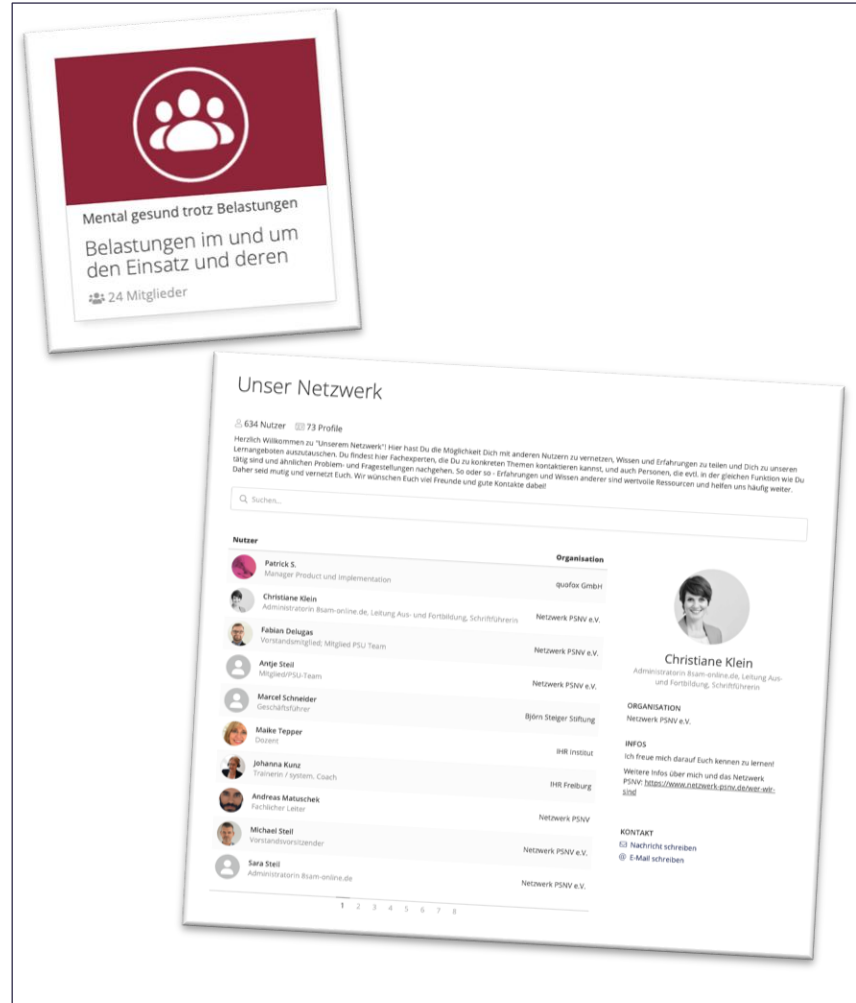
Mental gesund trotz Belastungen

Belastungen im und um den Einsatz und deren

24 Mitglieder

Unser Netzwerk

634 Nutzer 73 Profile

Herzlich Willkommen zu "Unserem Netzwerk"! Hier hast Du die Möglichkeit Dich mit anderen Nutzern zu vernetzen, Wissen und Erfahrungen zu teilen und Dich zu unseren Lernangeboten auszutauschen. Du findest hier Fachexperten, die Du zu konkreten Themen kontaktieren kannst, und auch Personen, die evtl. in der gleichen Funktion wie Du tätig sind und ähnlichen Problem- und Fragestellungen nachgehen. So oder so - Erfahrungen und Wissen anderer sind wertvolle Ressourcen und helfen uns häufig weiter. Daher seid mutig und vernetzt Euch. Wir wünschen Euch viel Freunde und gute Kontakte dabei!

Suchen...

| Nutzer | Organisation |
|---|---|
| Patrick S. Manager Product and Implementation | quofox GmbH |
| Christiane Klein Administratorin 8sam-online.de, Leitung Aus- und Fortbildung, Schriftführerin | Netzwerk PSNV e.V. |
| Fabian Delugas Vorstandsmitglied; Mitglied PSU Team | Netzwerk PSNV e.V. |
| Antje Steil Mitglied/PSU-Team | Netzwerk PSNV e.V. |
| Marcel Schneider Geschäftsführer | Björn Steiger Stiftung |
| Maike Tepper Dozent | IHR Institut |
| Johanna Kunz Trainerin / system. Coach | IHR Freiburg |
| Andreas Matuschek Fachlicher Leiter | Netzwerk PSNV |
| Michael Steil Vorstandsvorsitzender | Netzwerk PSNV e.V. |
| Sara Steil Administratorin 8sam-online.de | Netzwerk PSNV e.V. |

1 2 3 4 5 6 7 8

Christiane Klein
Administratorin 8sam-online.de, Leitung Aus- und Fortbildung, Schriftführerin

ORGANISATION
Netzwerk PSNV e.V.

INFOS
Ich freue mich darauf Euch kennen zu lernen!
Weitere Infos über mich und das Netzwerk PSNV: https://www.netzwerk-psnv.de/wer-wir-sind

KONTAKT
Nachricht schreiben
E-Mail schreiben